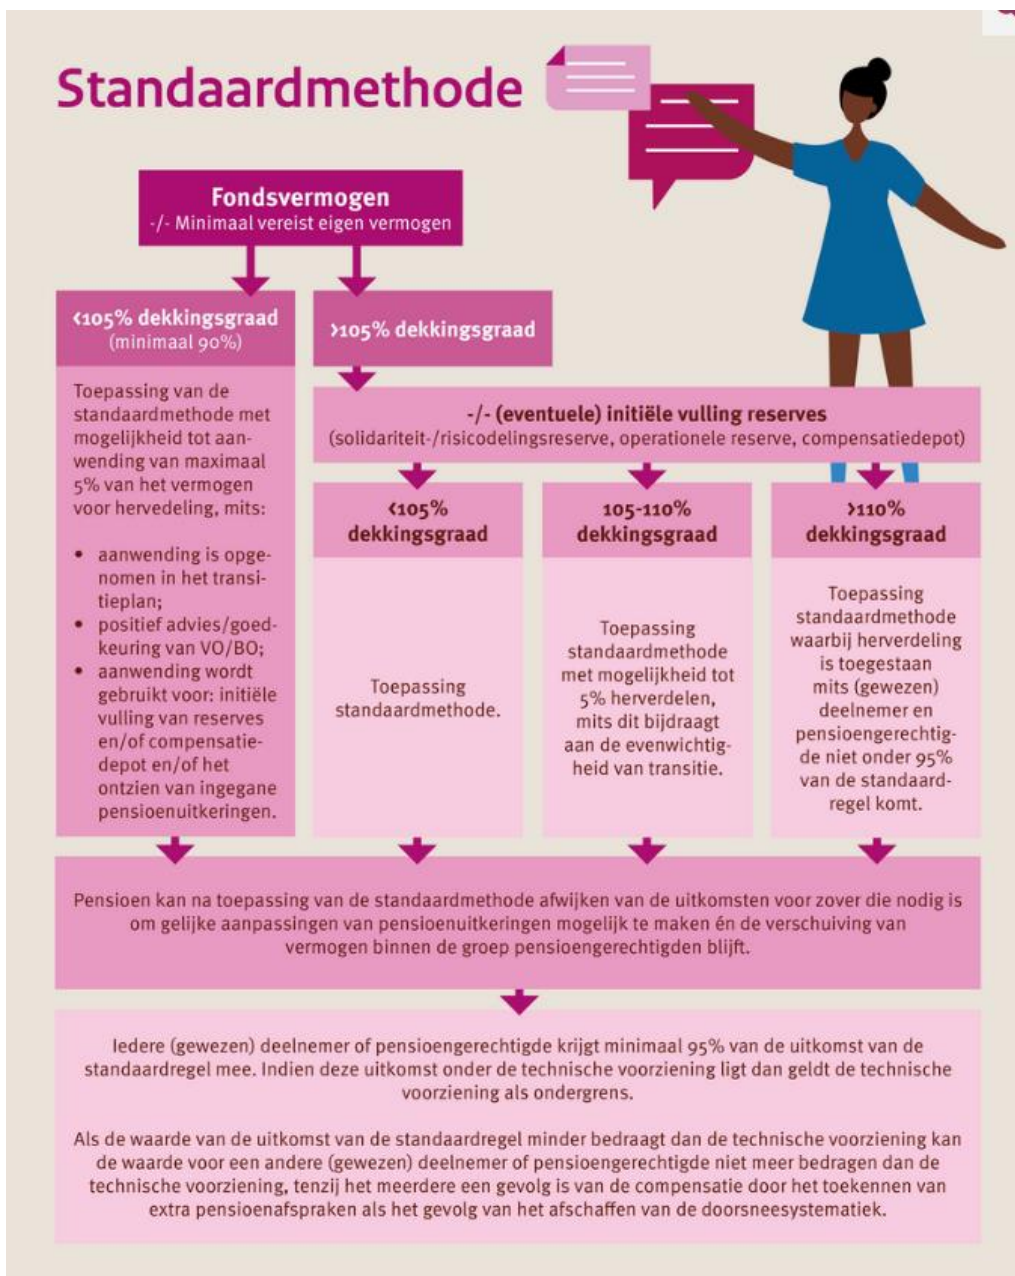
Standaardmethode

Fondsvermogen
-/- Minimaal vereist eigen vermogen

<105% dekkingsgraad
(minimaal 90%)

Toepassing van de standaardmethode met mogelijkheid tot aanwending van maximaal 5% van het vermogen voor herverdeling, mits:

- aanwending is opgenomen in het transitieplan;
- positief advies/goedkeuring van VO/BO;
- aanwending wordt gebruikt voor: initiële vulling van reserves en/of compensatiedepot en/of het ontzien van ingegane pensioenuitkeringen.

>105% dekkingsgraad

-/- (eventuele) initiële vulling reserves
(solidariteit-/risicodelingsreserve, operationele reserve, compensatiedepot)

<105% dekkingsgraad

Toepassing standaardmethode.

105-110% dekkingsgraad

Toepassing standaardmethode met mogelijkheid tot 5% herverdelen, mits dit bijdraagt aan de evenwichtigheid van transitie.

>110% dekkingsgraad

Toepassing standaardmethode waarbij herverdeling is toegestaan mits (gewezen) deelnemer en pensioengerechtigde niet onder 95% van de standaardregel komt.

Pensioen kan na toepassing van de standaardmethode afwijken van de uitkomsten voor zover die nodig is om gelijke aanpassingen van pensioenuitkeringen mogelijk te maken én de verschuiving van vermogen binnen de groep pensioengerechtigden blijft.

Iedere (gewezen) deelnemer of pensioengerechtigde krijgt minimaal 95% van de uitkomst van de standaardregel mee. Indien deze uitkomst onder de technische voorziening ligt dan geldt de technische voorziening als ondergrens.

Als de waarde van de uitkomst van de standaardregel minder bedraagt dan de technische voorziening kan de waarde voor een andere (gewezen) deelnemer of pensioengerechtigde niet meer bedragen dan de technische voorziening, tenzij het meerdere een gevolg is van de compensatie door het toekennen van extra pensioenafspraken als het gevolg van het afschaffen van de doorsneesystematiek.